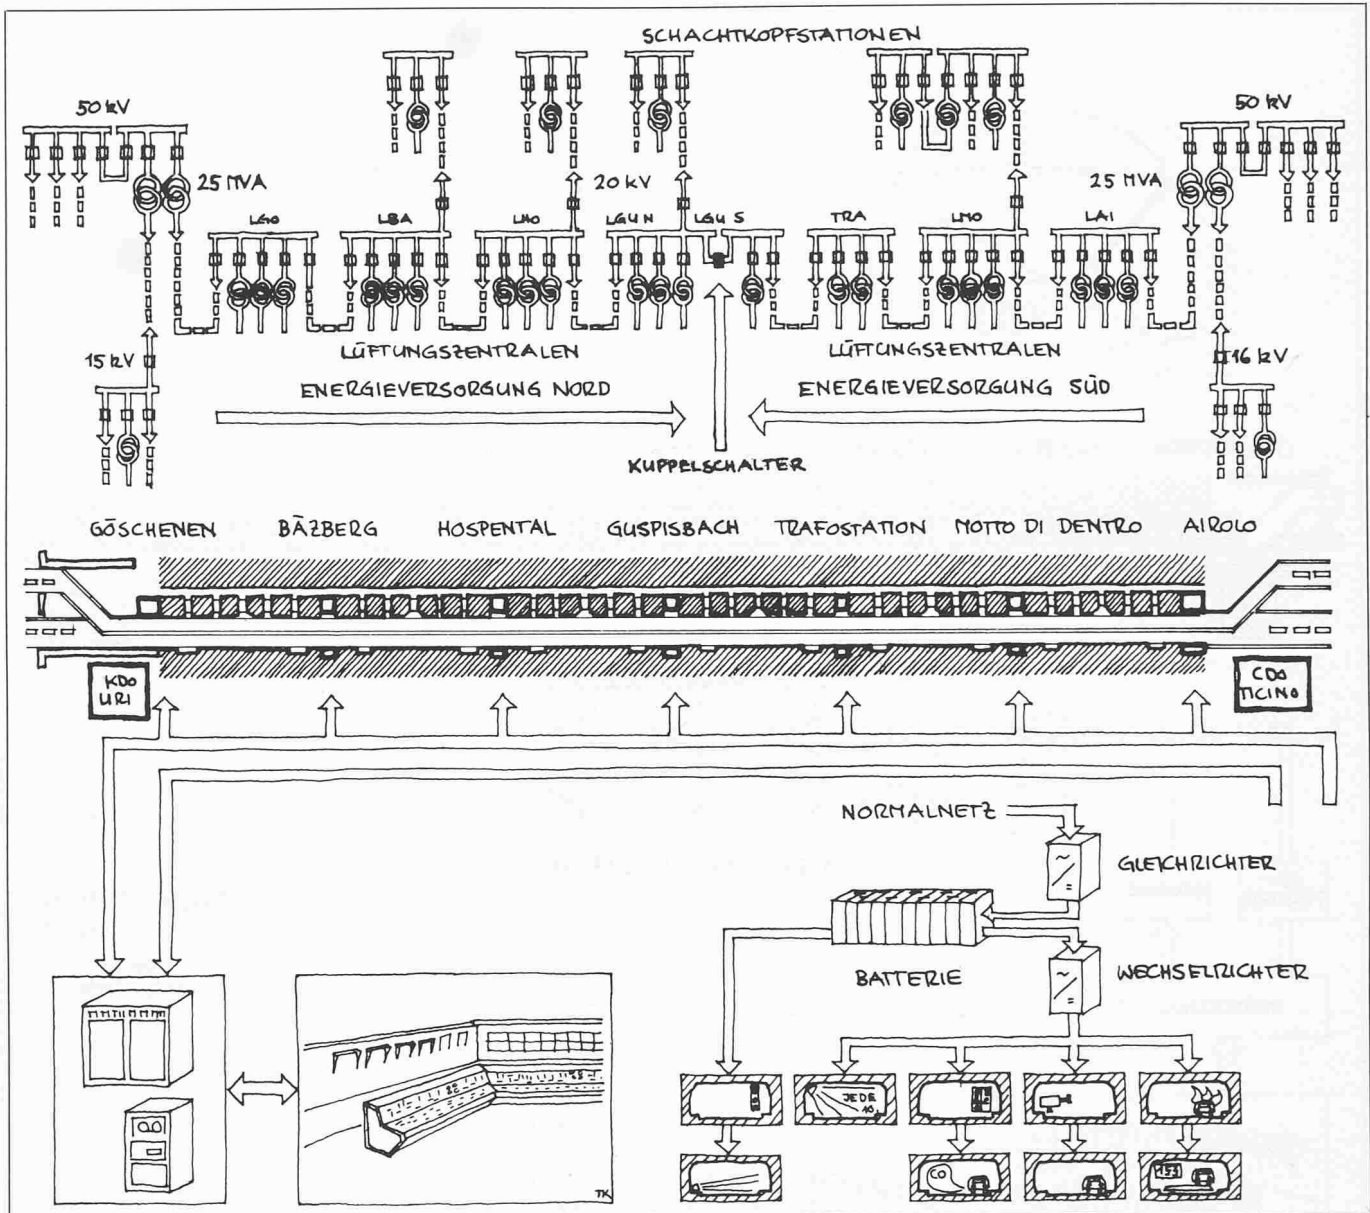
SCHACHTKOPFSTATIONEN

50 kV

25 MVA

20 kV

50 kV

25 MVA

LGO

LBA

LHO

LGU N

LGU S

TRA

LMO

LAI

15 kV

LÜFTUNGSZENTRALEN

LÜFTUNGSZENTRALEN

16 kV

ENERGIEVERSORGUNG NORD

ENERGIEVERSORGUNG SÜD

KUPPELSCHALTER

GÖSCHENEN

BÄZBERG

HOSPENTAL

GUSPISBACH

TRAFOSTATION

MOTTO DI DENTRO

AIROLO

KDO URI

CDO TICINO

NORMALNETZ

GLEICHRICHTER

BATTERIE

WECHSELRICHTER

JEDE 10

TK